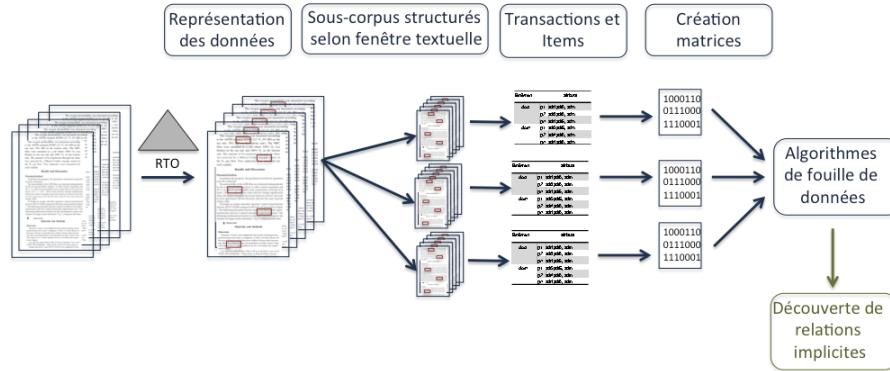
Représentation des données

Sous-corpus structurés selon fenêtre textuelle

Transactions et Items

Création matrices

RTO

1000110
0111000
1110001

1000110
0111000
1110001

1000110
0111000
1110001

Algorithmes de fouille de données

Découverte de relations implicites